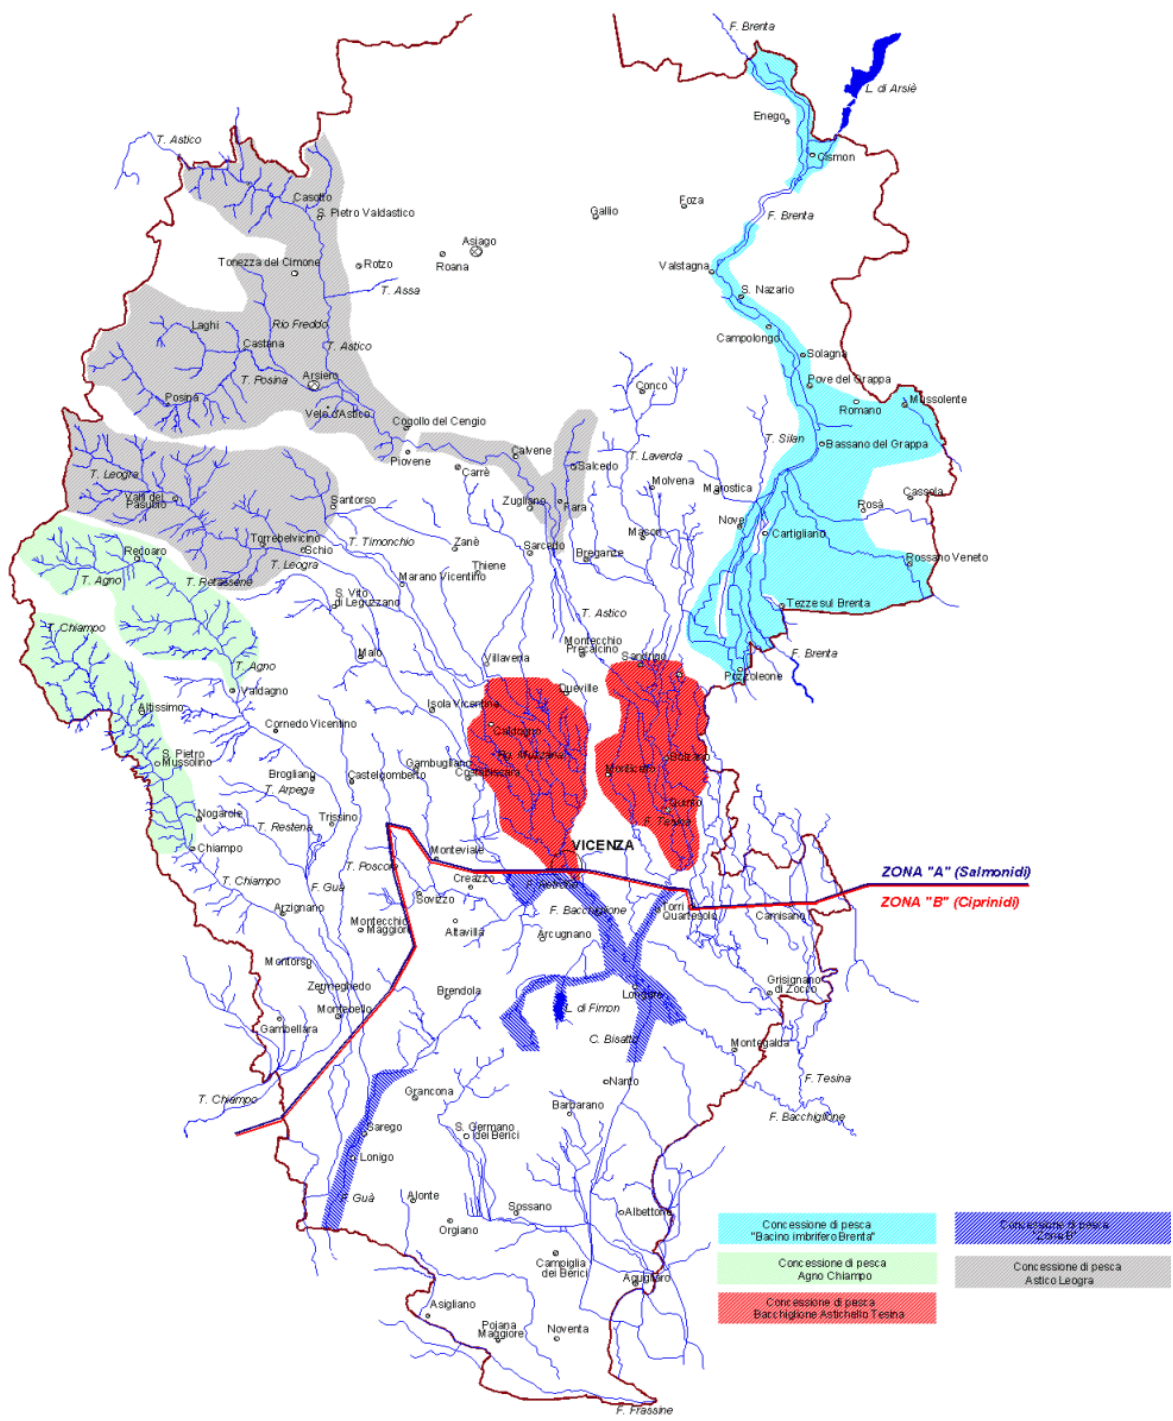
F. Brenta
L. di Arsiè
Enego
Cismon
T. Astico
Casotto
S. Pietro Valdastico
Gallio
Foza
F. Brenta
Asiago
Tonezza del Cimone
Rotzo
Roana
Valstagna
T. Assa
S. Nazario
Rio Freddo
Laghi
Castana
T. Astico
Campolongo
Solagna
T. Posina
Arsiero
Pove del Grappa
Posina
Velo d'Astico
Conco
Romano
Mussolente
Cogollo del Cengio
T. Silan
Bassano del Grappa
Calvene
Piovene
T. Laverda
T. Leogra
Carrè
Salcedo
Molvena
Marostica
Cassola
Valli del Pasubio
Santorso
Zugliano
Fara
Rosà
Nove
Mason
Cartigliano
Torrebelvicino
T. Timonchio
Schio
Zanè
Sarcedo
Breganze
Recoaro
Rossano Veneto
T. Agno
T. Leogra
Thiene
T. Retassene
Marano Vicentino
S. Vito di Leguzzano
T. Astico
Tezze sul Brenta
T. Chiampo
Montecchio Precalcino
F. Brenta
Malo
Sandrigo
T. Agno
Villaverla
Pozzoleone
Valdagno
Dueville
Altissimo
Isola Vicentina
Cornedo Vicentino
Caldogno
S. Pietro Mussolino
Fiu. Astichello
Bolzano
Gambugliano
Costabissara
Monticello
Brogliano
Castelgomberto
T. Arpega
Quinto
Nogarole
T. Restena
Trissino
F. Tesina
Chiampo
Monteviale
VICENZA
T. Poscola
T. Chiampo
ZONA "A" (Salmonidi)
Creazzo
F. Guà
F. Retrone
ZONA "B" (Ciprinidi)
Sovizzo
F. Bacchiglione
Torri di Quartesolo
Arzignano
Camisano
Montecchio Maggiore
Altavilla
Arcugnano
Montorso
Grisignano di Zocco
Zermeghedo
Brendola
Longare
Montebello
L. di Fimon
Gambellara
C. Bisatto
Montegalda
F. Tesina
Nanto
T. Chiampo
Grancona
Barbarano
F. Bacchiglione
Sarego
S. Germano dei Berici
Lonigo
F. Guà
Alonte
Sossano
Albettone
Orgiano
Campiglia dei Berici
Agugliaro
Asigliano
Pojana Maggiore
Noventa
F. Frassine
Concessione di pesca "Bacino imbrifero Brenta"
Concessione di pesca "Zona B"
Concessione di pesca Agno Chiampo
Concessione di pesca Astico Leogra
Concessione di pesca Bacchiglione Astichello Tesina